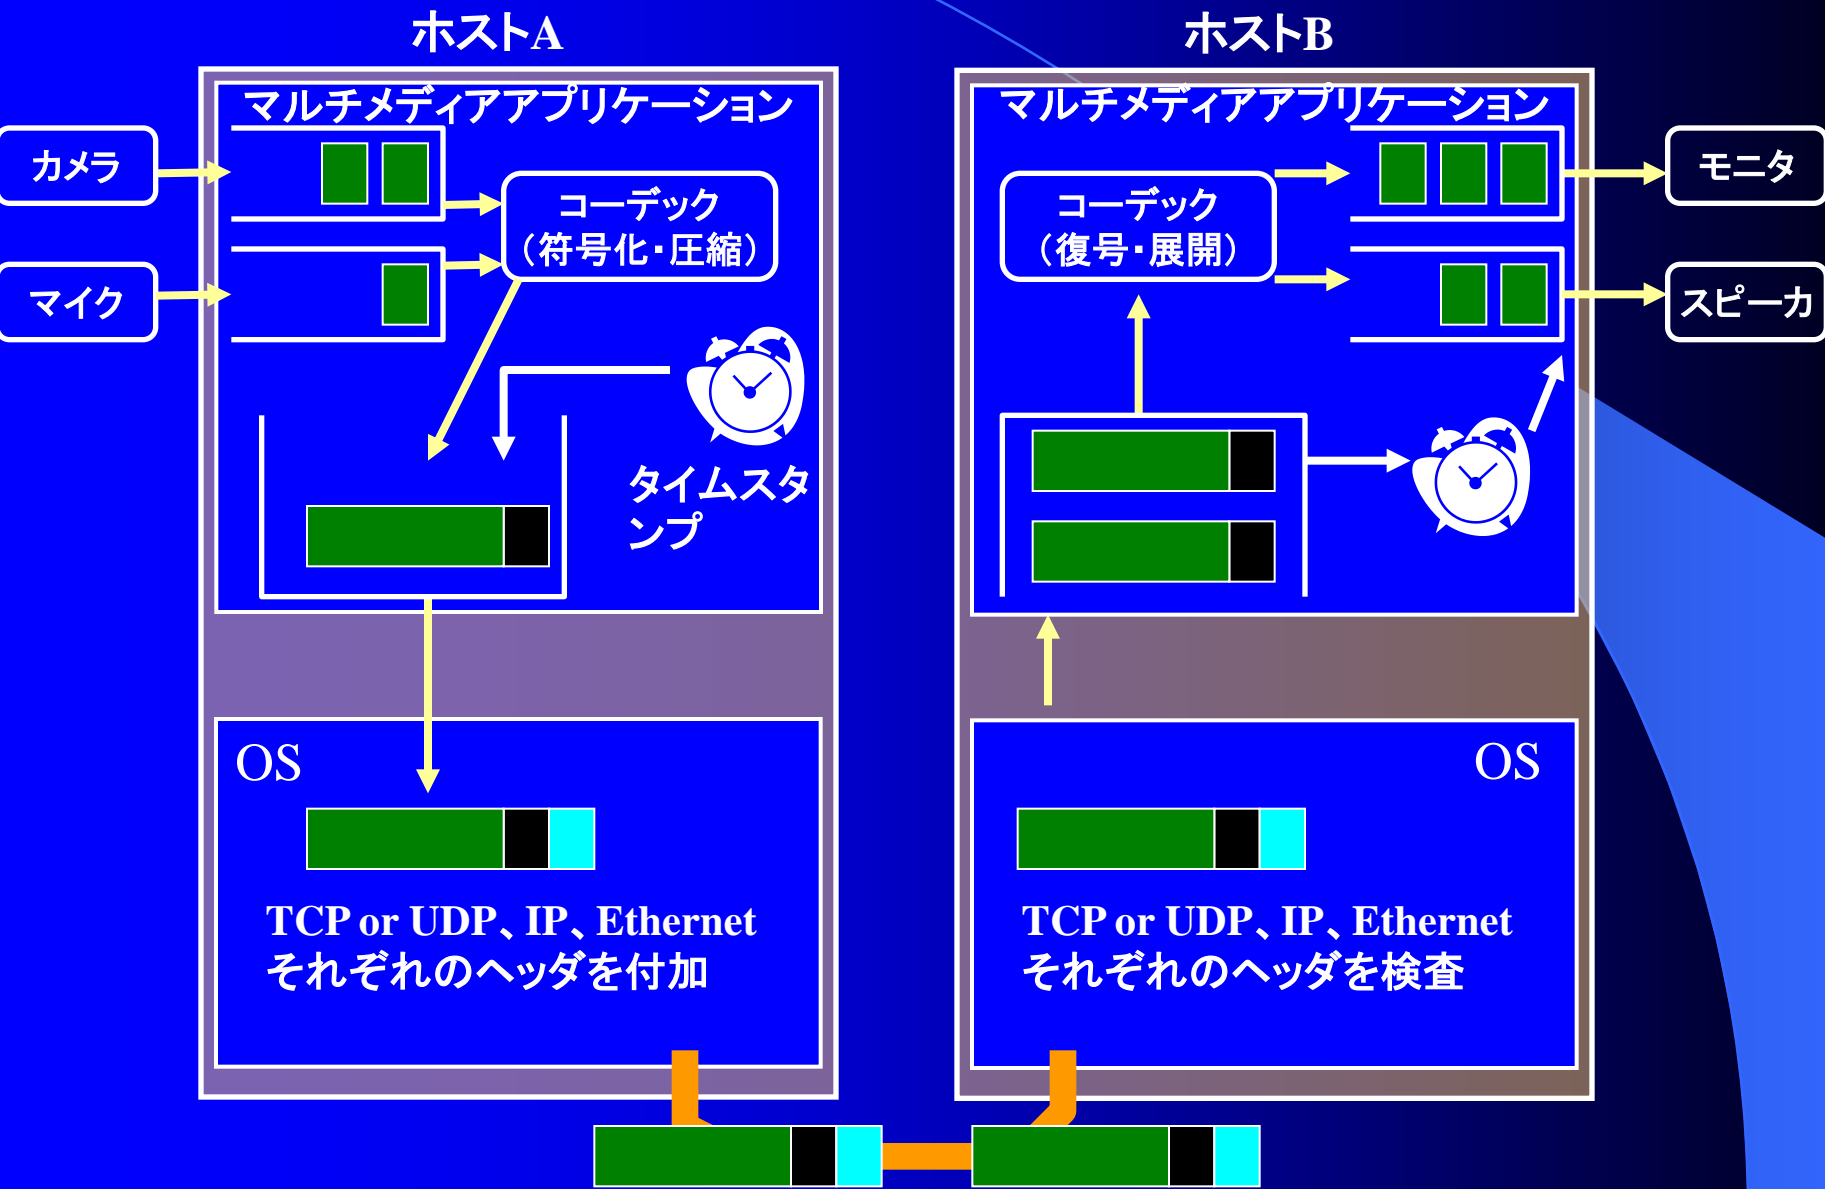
ホストA

マルチメディアアプリケーション

カメラ

マイク

コーデック
(符号化・圧縮)

タイムスタンプ

OS

TCP or UDP、IP、Ethernet
それぞれのヘッダを付加

ホストB

マルチメディアアプリケーション

コーデック
(復号・展開)

モニタ

スピーカ

OS

TCP or UDP、IP、Ethernet
それぞれのヘッダを検査